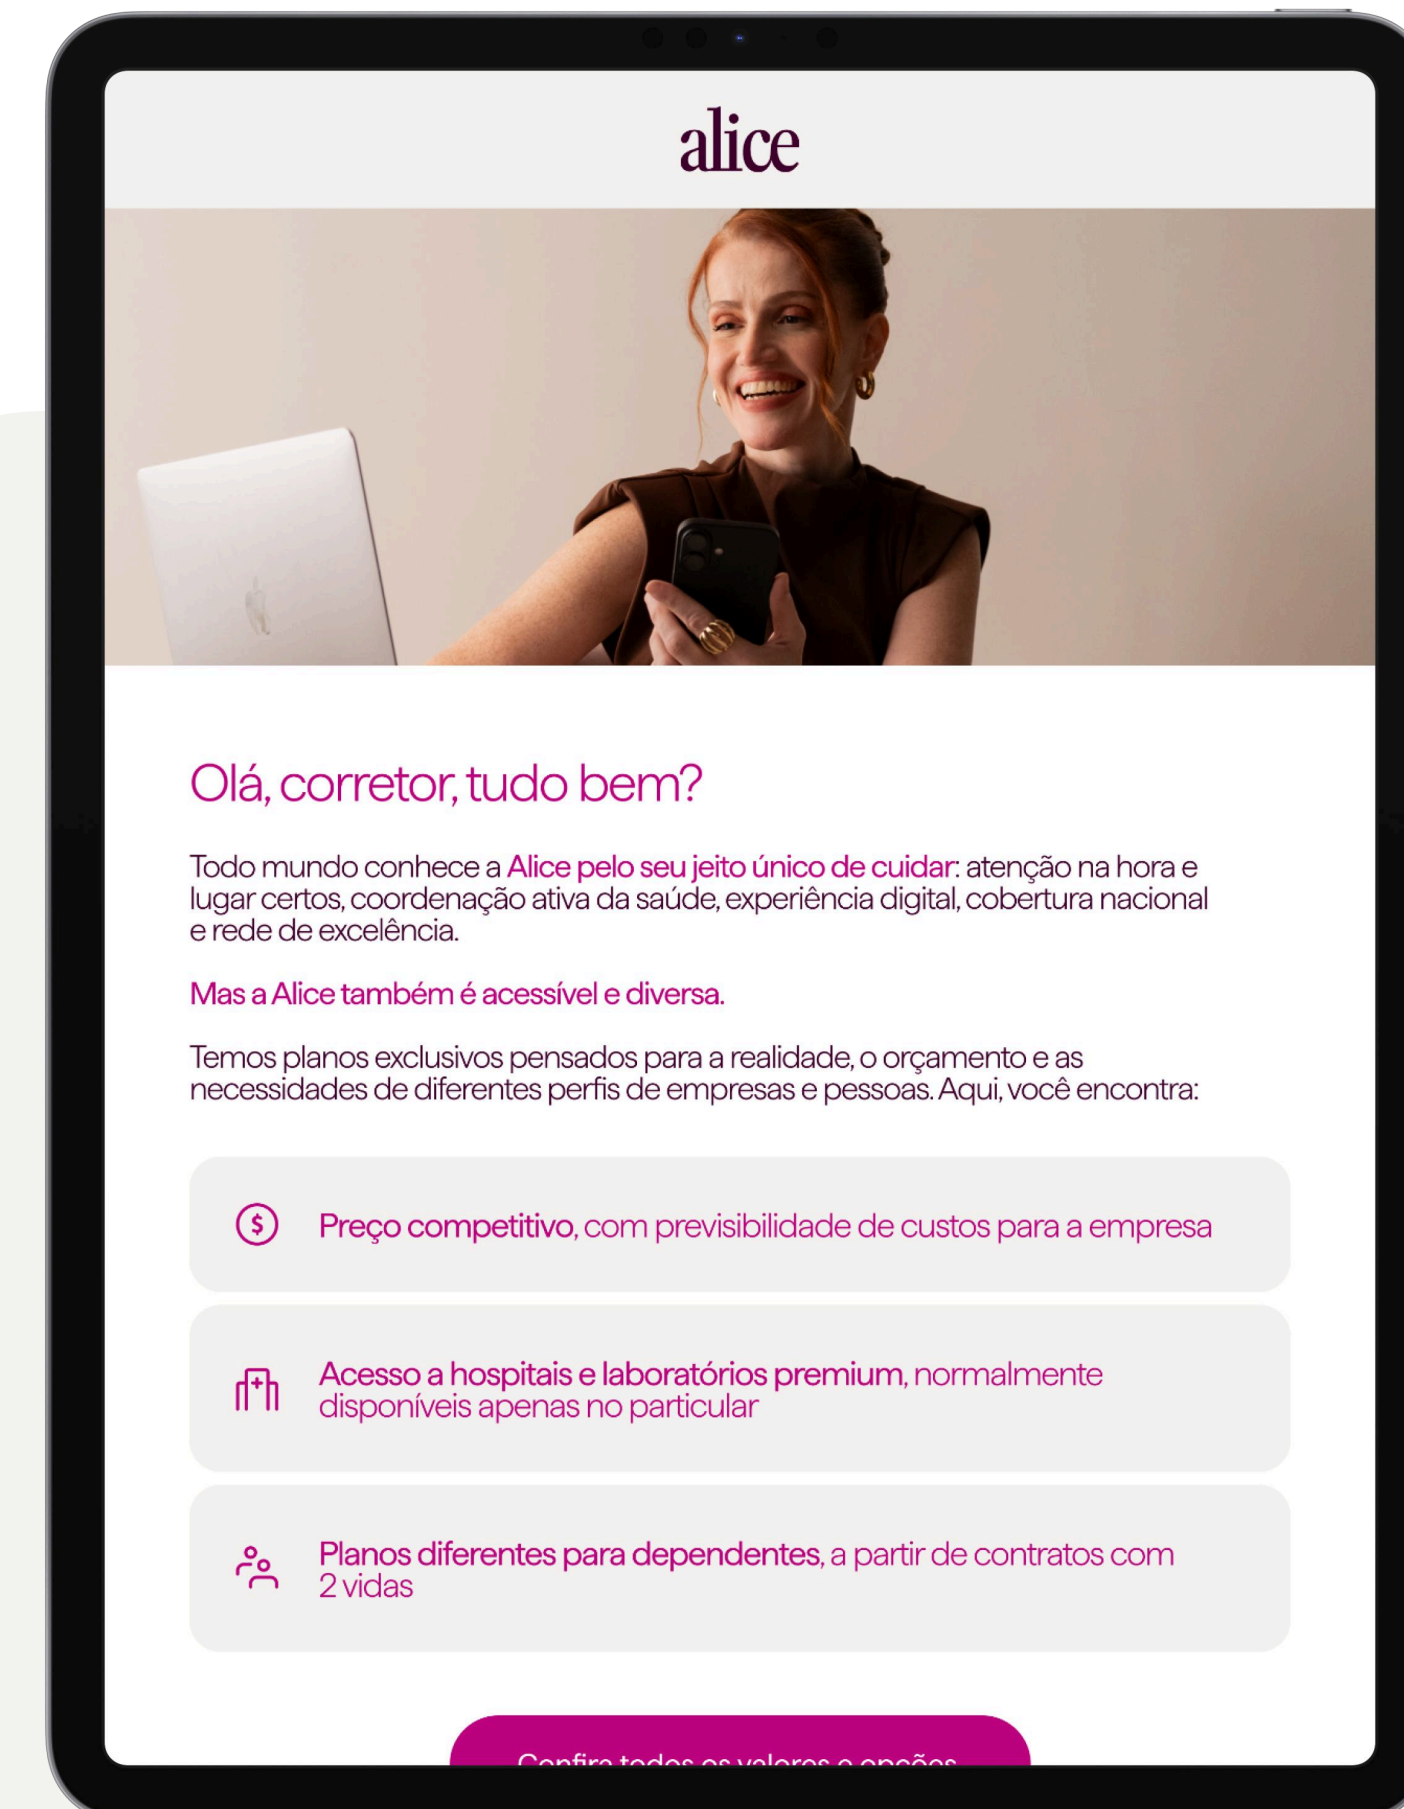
alice

Olá, corretor, tudo bem?

Todo mundo conhece a Alice pelo seu jeito único de cuidar: atenção na hora e lugar certos, coordenação ativa da saúde, experiência digital, cobertura nacional e rede de excelência.

Mas a Alice também é acessível e diversa.

Temos planos exclusivos pensados para a realidade, o orçamento e as necessidades de diferentes perfis de empresas e pessoas. Aqui, você encontra:

Preço competitivo, com previsibilidade de custos para a empresa

Acesso a hospitais e laboratórios premium, normalmente disponíveis apenas no particular

Planos diferentes para dependentes, a partir de contratos com 2 vidas

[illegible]